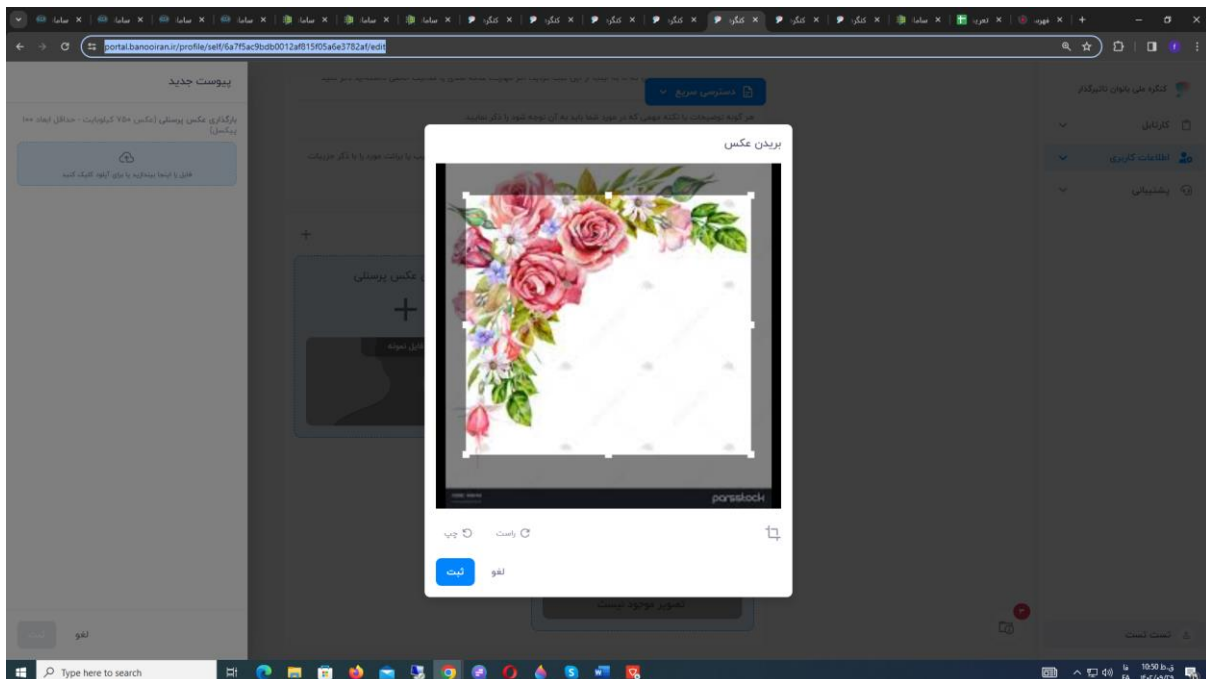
portal.banooiran.ir/profile/self/6a7f5ac9bdb0012af815f05a6e3782af/edit

پیوست جدید

بارگذاری عکس پرسنلی (حداکثر ۷۵۰ کیلوبایت - حداقل ابعاد ۱۰۰ پیکسل)

فایل را اینجا بیندازید یا برای آپلود کلیک کنید

لغو

کنگره ملی بانوان تاثیرگذار

کارتابل

اطلاعات کاربری

پشتیبانی

دسترسی سریع

عکس پرسنلی

فایل نمونه

تصویر موجود نیست

تست تست

بریدن عکس

parsstock

راست

چپ

لغو

ثبت

Type here to search

10:50 ب.ظ